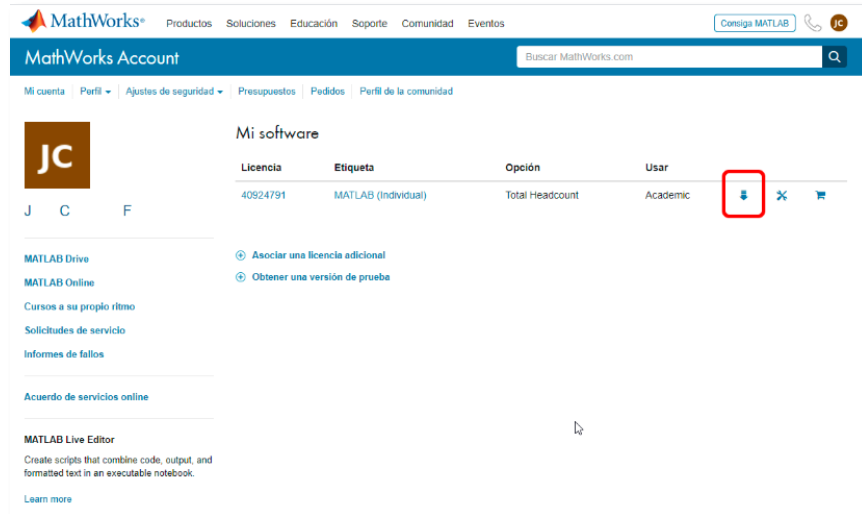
MathWorks® Productos Soluciones Educación Soporte Comunidad Eventos Consiga MATLAB JC

MathWorks Account Buscar MathWorks.com

Mi cuenta | Perfil ▾ | Ajustes de seguridad ▾ | Presupuestos | Pedidos | Perfil de la comunidad

JC

J C F

MATLAB Drive

MATLAB Online

Cursos a su propio ritmo

Solicitudes de servicio

Informes de fallos

Acuerdo de servicios online

MATLAB Live Editor

Create scripts that combine code, output, and formatted text in an executable notebook.

Learn more

Mi software

| Licencia | Etiqueta | Opción | Usar |
|---|---|---|---|
| 40924791 | MATLAB (Individual) | Total Headcount | Academic |

Asociar una licencia adicional

Obtener una versión de prueba